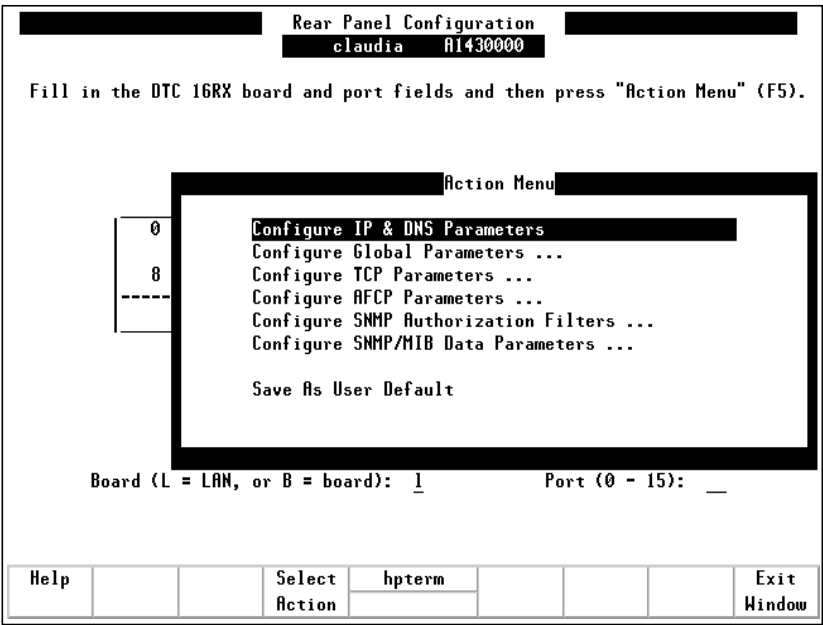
Rear Panel Configuration
claudia A1430000

Fill in the DTC 16RX board and port fields and then press "Action Menu" (F5).

Action Menu

0
8

Configure IP & DNS Parameters
Configure Global Parameters ...
Configure TCP Parameters ...
Configure AFCP Parameters ...
Configure SNMP Authorization Filters ...
Configure SNMP/MIB Data Parameters ...

Save As User Default

Board (L = LAN, or B = board): 1 Port (0 - 15): __

| Help | | | Select Action | hpterm | | | | Exit Window |
|---|---|---|---|---|---|---|---|---|